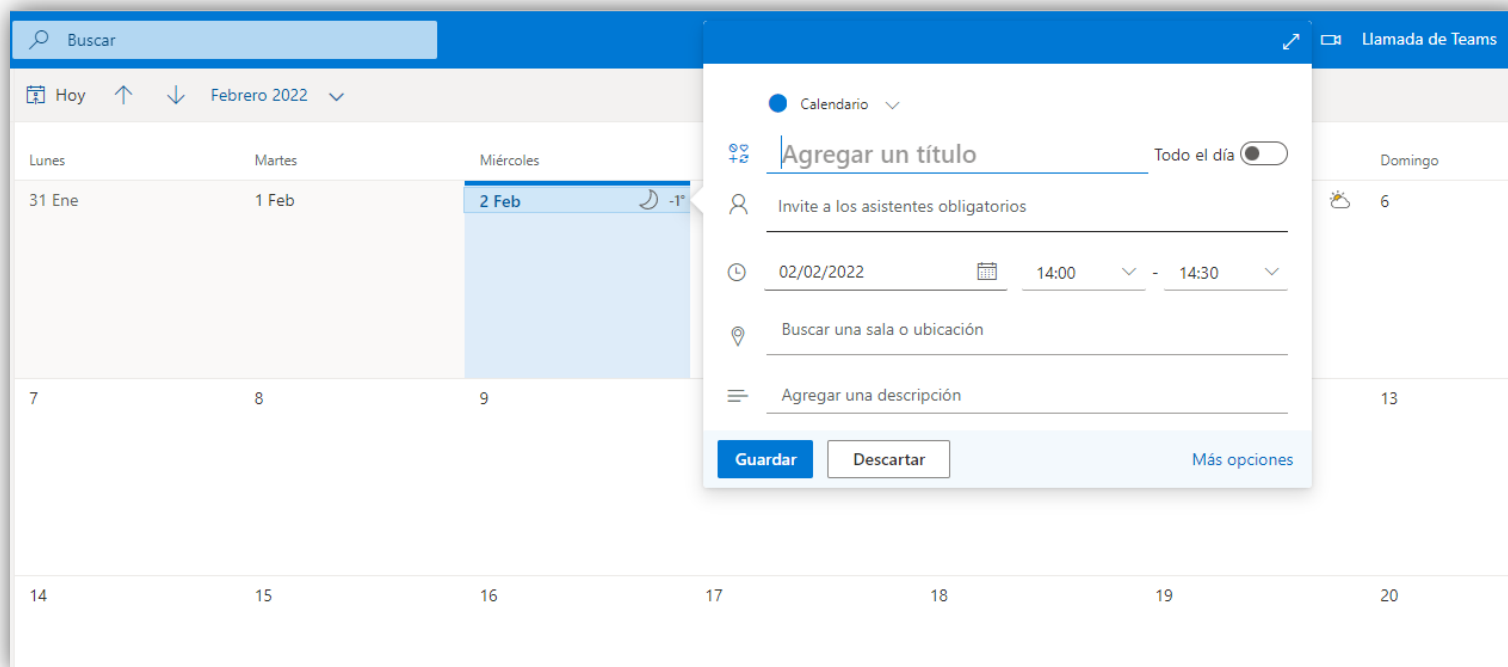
Buscar

Llamada de Teams

Hoy Febrero 2022

Calendario

Agregar un título

Todo el día

Invite a los asistentes obligatorios

02/02/2022 14:00 - 14:30

Buscar una sala o ubicación

Agregar una descripción

Guardar Descartar Más opciones

| Lunes | Martes | Miércoles | | | | Domingo |
|---|---|---|---|---|---|---|
| 31 Ene | 1 Feb | 2 Feb -1° | | | | 6 |
| 7 | 8 | 9 | | | | 13 |
| 14 | 15 | 16 | 17 | 18 | 19 | 20 |